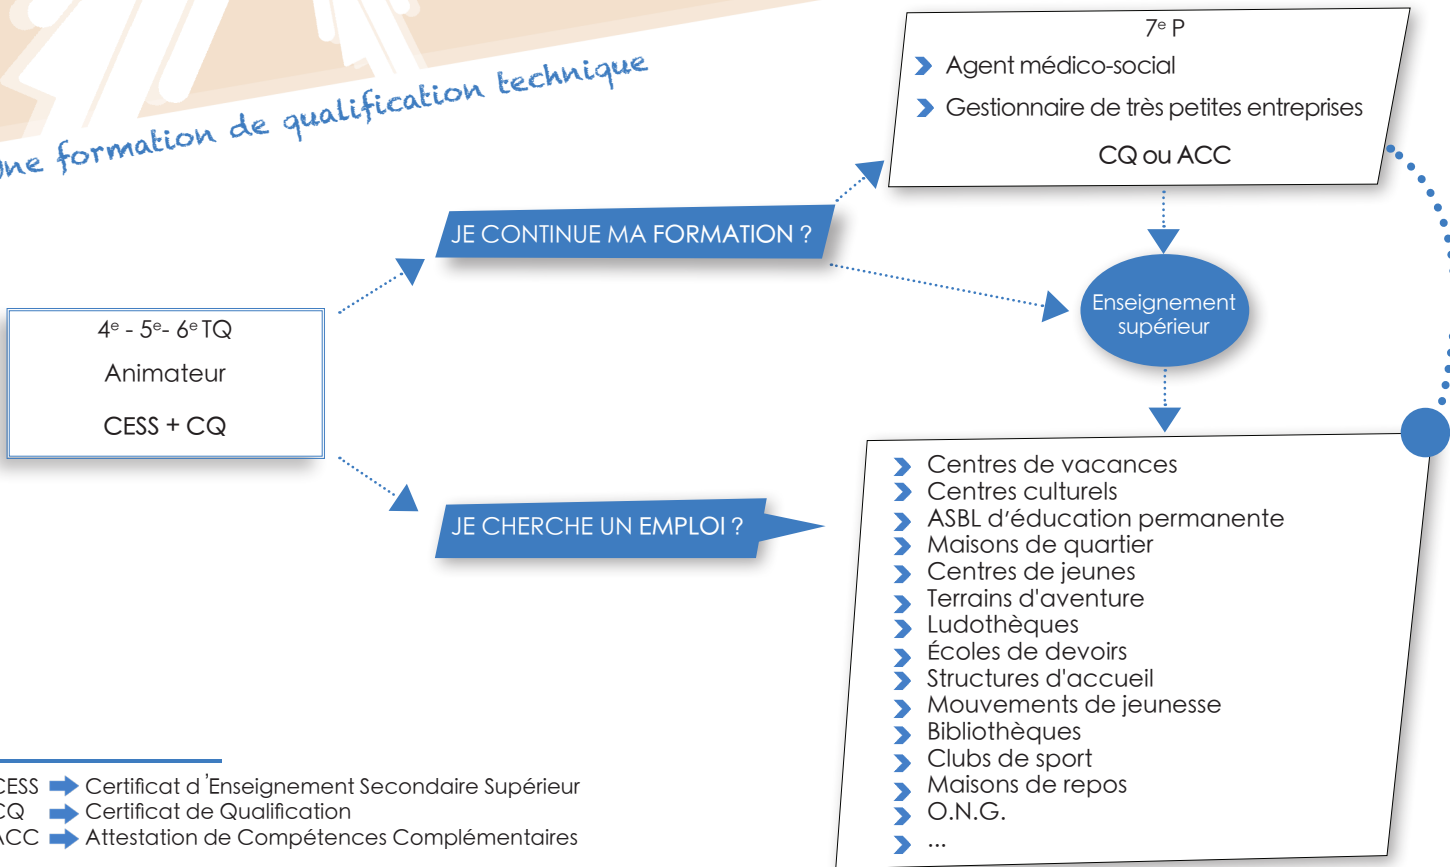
ne formation de qualification technique

$7^e$ P
Agent médico-social
Gestionnaire de très petites entreprises
CQ ou ACC

JE CONTINUE MA FORMATION ?

$4^e$ - $5^e$- $6^e$ TQ
Animateur
CESS + CQ

Enseignement supérieur

JE CHERCHE UN EMPLOI ?

Centres de vacances
Centres culturels
ASBL d'éducation permanente
Maisons de quartier
Centres de jeunes
Terrains d'aventure
Ludothèques
Écoles de devoirs
Structures d'accueil
Mouvements de jeunesse
Bibliothèques
Clubs de sport
Maisons de repos
O.N.G.
...

CESS Certificat d 'Enseignement Secondaire Supérieur
CQ Certificat de Qualification
ACC Attestation de Compétences Complémentaires